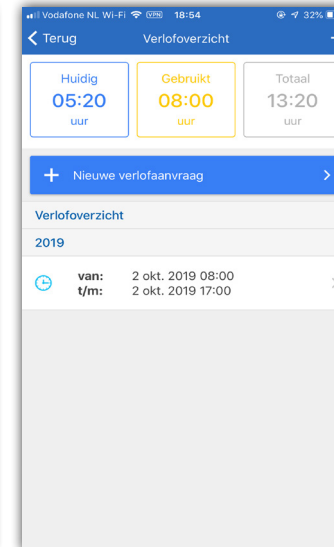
Vodafone NL Wi-Fi VPN 18:54 32%

Terug Verlofoverzicht

| Huidig | Gebruikt | Totaal |
|---|---|---|
| 05:20 | 08:00 | 13:20 |
| uur | uur | uur |

+ Nieuwe verlofaanvraag

Verlofoverzicht

2019

van: 2 okt. 2019 08:00
t/m: 2 okt. 2019 17:00